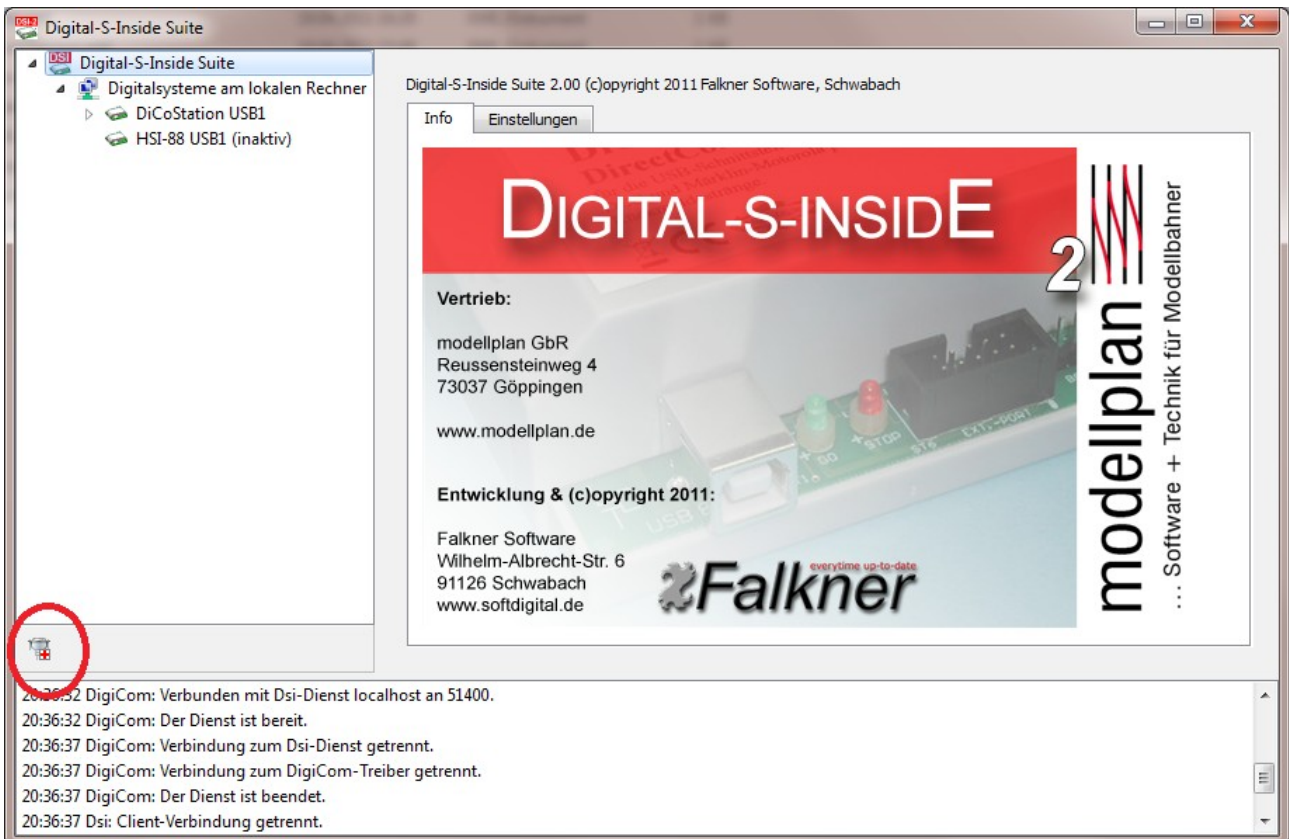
Digital-S-Inside Suite

DSI Digital-S-Inside Suite
Digitalsysteme am lokalen Rechner
DiCoStation USB1
HSI-88 USB1 (inaktiv)

Digital-S-Inside Suite 2.00 (c)opyright 2011 Falkner Software, Schwabach

Info | Einstellungen

DIGITAL-S-INSIDE 2

Vertrieb:

modellplan GbR
Reussensteinweg 4
73037 Göppingen

www.modellplan.de

Entwicklung & (c)opyright 2011:

Falkner Software
Wilhelm-Albrecht-Str. 6
91126 Schwabach
www.softdigital.de

everytime up-to-date
Falkner

modellplan
... Software + Technik für Modellbahner

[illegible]:36:32 DigiCom: Verbunden mit Dsi-Dienst localhost an 51400.
20:36:32 DigiCom: Der Dienst ist bereit.
20:36:37 DigiCom: Verbindung zum Dsi-Dienst getrennt.
20:36:37 DigiCom: Verbindung zum DigiCom-Treiber getrennt.
20:36:37 DigiCom: Der Dienst ist beendet.
20:36:37 Dsi: Client-Verbindung getrennt.